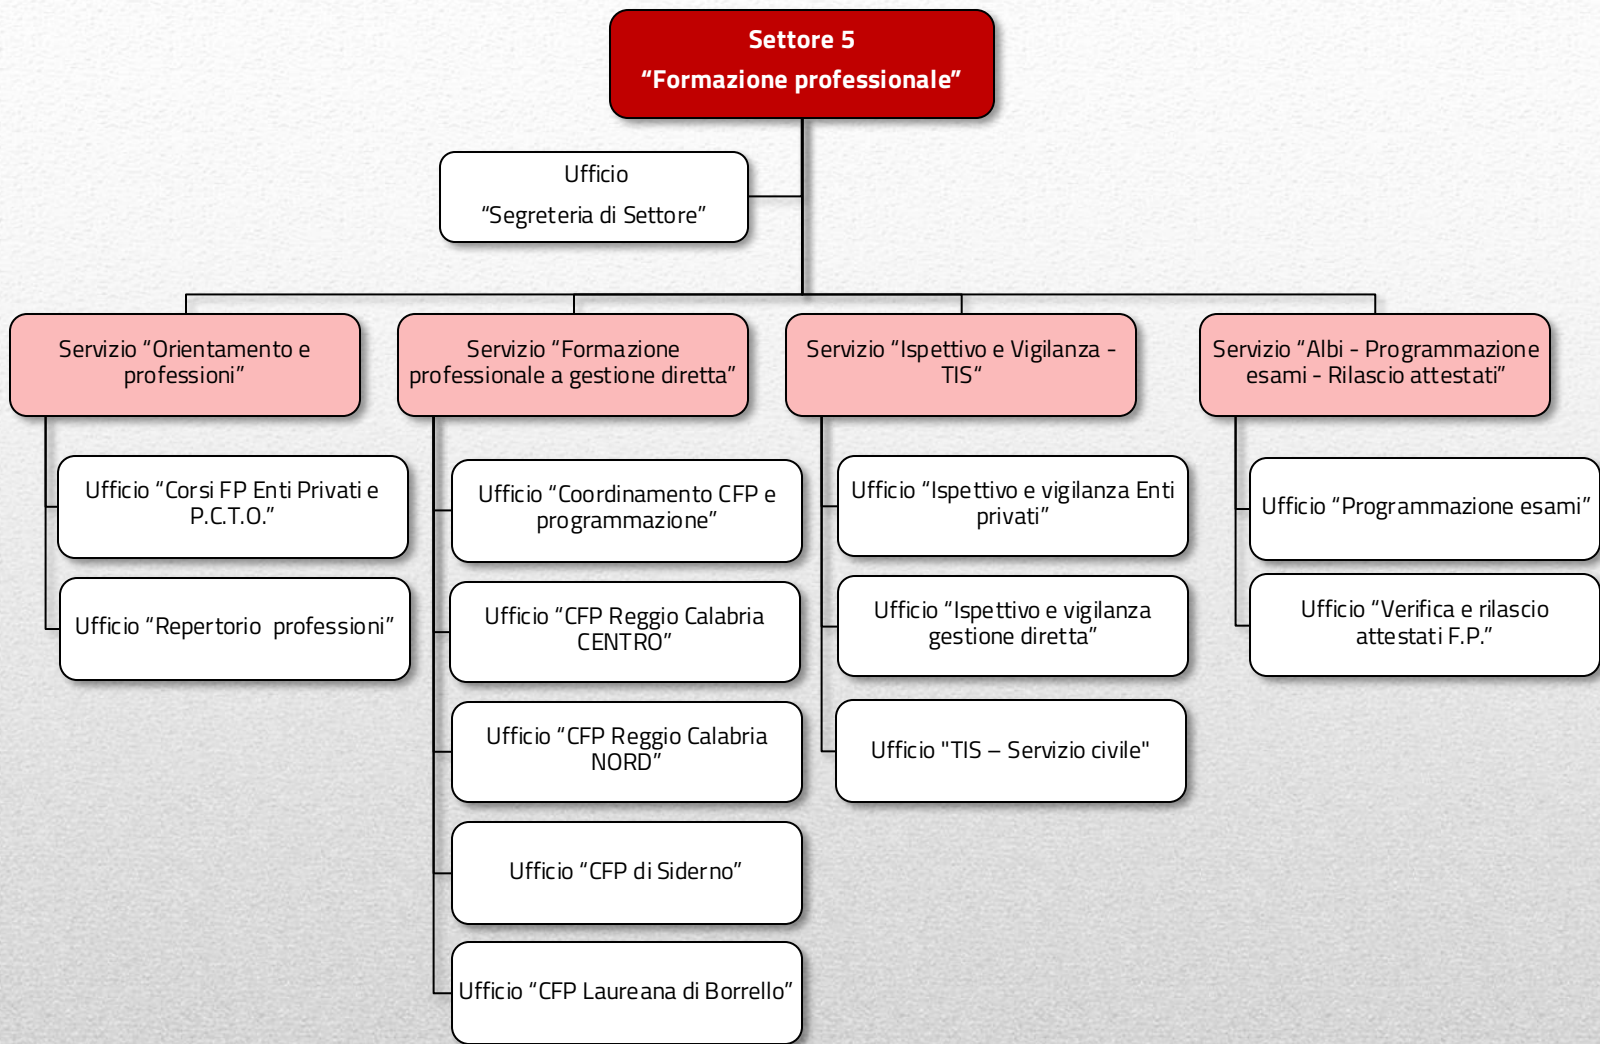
Settore 5
“Formazione professionale”

Ufficio
“Segreteria di Settore”

Servizio “Orientamento e professioni”

Ufficio “Corsi FP Enti Privati e P.C.T.O.”

Ufficio “Repertorio professioni”

Servizio “Formazione professionale a gestione diretta”

Ufficio “Coordinamento CFP e programmazione”

Ufficio “CFP Reggio Calabria CENTRO”

Ufficio “CFP Reggio Calabria NORD”

Ufficio “CFP di Siderno”

Ufficio “CFP Laureana di Borrello”

Servizio “Ispettivo e Vigilanza - TIS”

Ufficio “Ispettivo e vigilanza Enti privati”

Ufficio “Ispettivo e vigilanza gestione diretta”

Ufficio "TIS – Servizio civile"

Servizio “Albi - Programmazione esami - Rilascio attestati”

Ufficio “Programmazione esami”

Ufficio “Verifica e rilascio attestati F.P.”